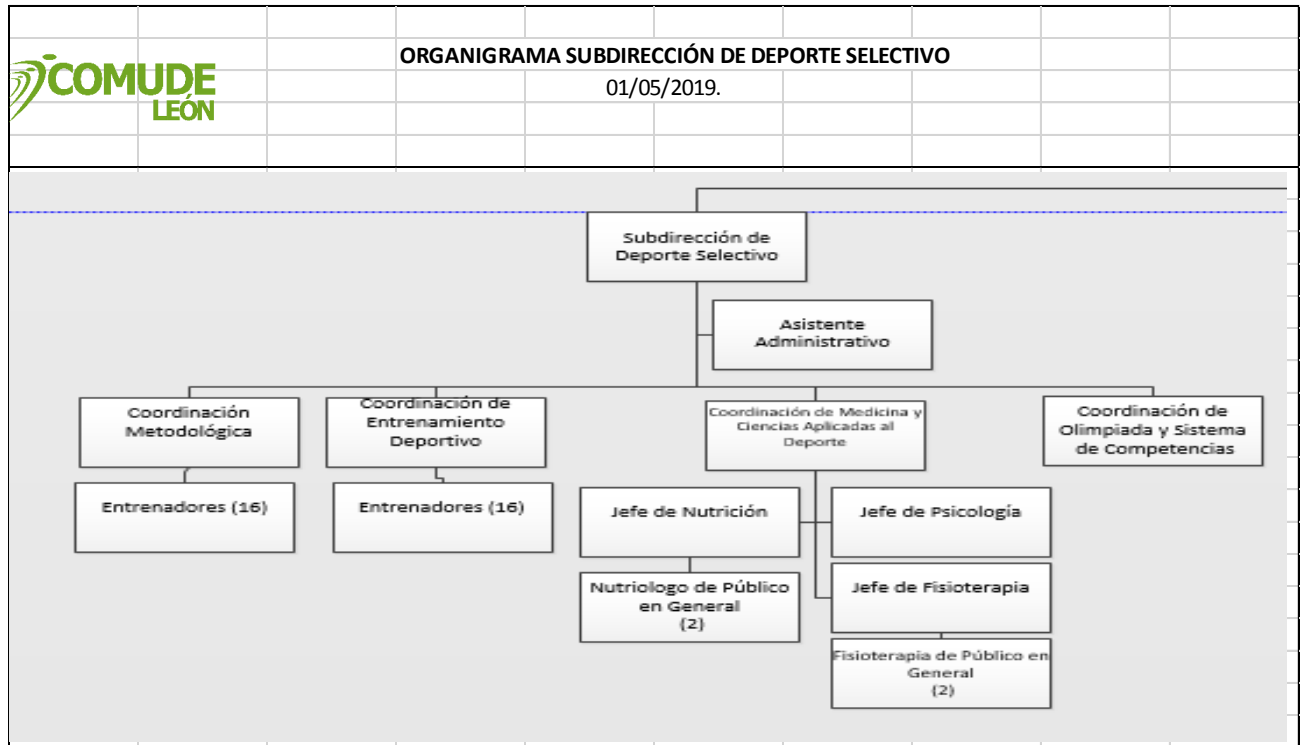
COMUDE LEÓN

ORGANIGRAMA SUBDIRECCIÓN DE DEPORTE SELECTIVO
01/05/2019.

Subdirección de Deporte Selectivo

Asistente Administrativo

Coordinación Metodológica

Entrenadores (16)

Coordinación de Entrenamiento Deportivo

Entrenadores (16)

Coordinación de Medicina y Ciencias Aplicadas al Deporte

Jefe de Nutrición

Nutriologo de Público en General (2)

Jefe de Psicología

Jefe de Fisioterapia

Fisioterapia de Público en General (2)

Coordinación de Olimpiada y Sistema de Competencias